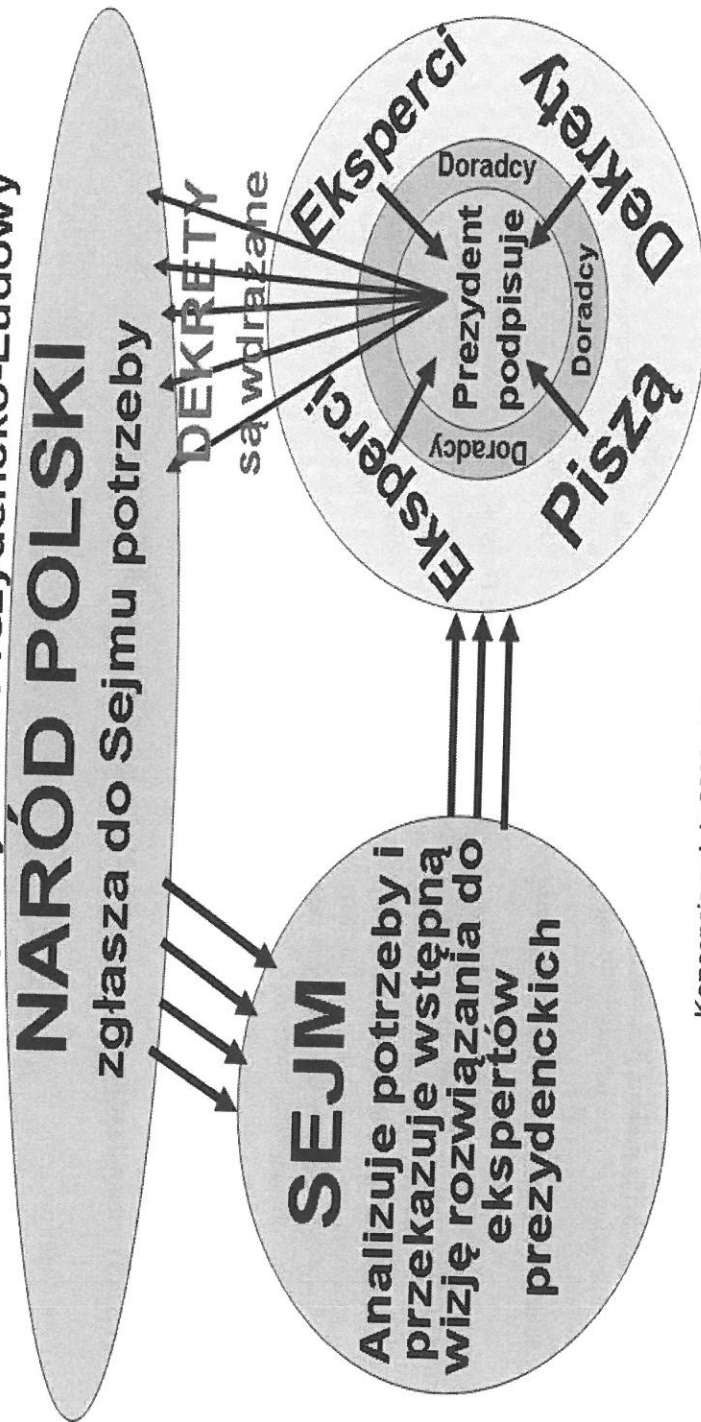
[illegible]Prezydencko-Ludowy

NARÓD POLSKI
zgłasza do Sejmu potrzeby

DEKRETY
są wdrażane

Eksperci
Eksperci
Doradcy
Doradcy
Doradcy
Prezydent podpisuje
Piszą
Dekrety

SEJM
Analizuje potrzeby i przekazuje wstępną wizję rozwiązania do ekspertów prezydenckich

Koncepcja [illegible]